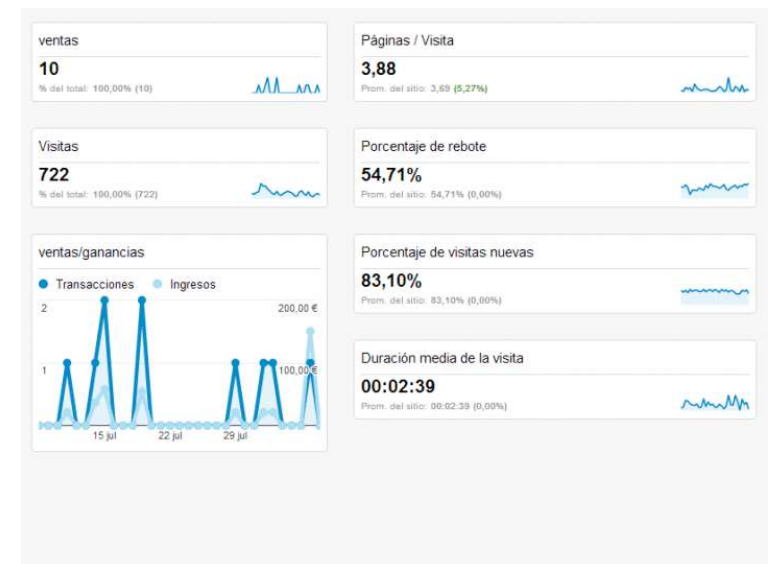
ventas
10
% del total: 100,00% (10)

Visitas
722
% del total: 100,00% (722)

ventas/ganancias
Transacciones Ingresos
2
1
200,00 €
100,00 €
15 jul
22 jul
29 jul

Páginas / Visita
3,88
Prom. del sitio: 3,69 (5,27%)

Porcentaje de rebote
54,71%
Prom. del sitio: 54,71% (0,00%)

Porcentaje de visitas nuevas
83,10%
Prom. del sitio: 83,10% (0,00%)

Duración media de la visita
00:02:39
Prom. del sitio: 00:02:39 (0,00%)